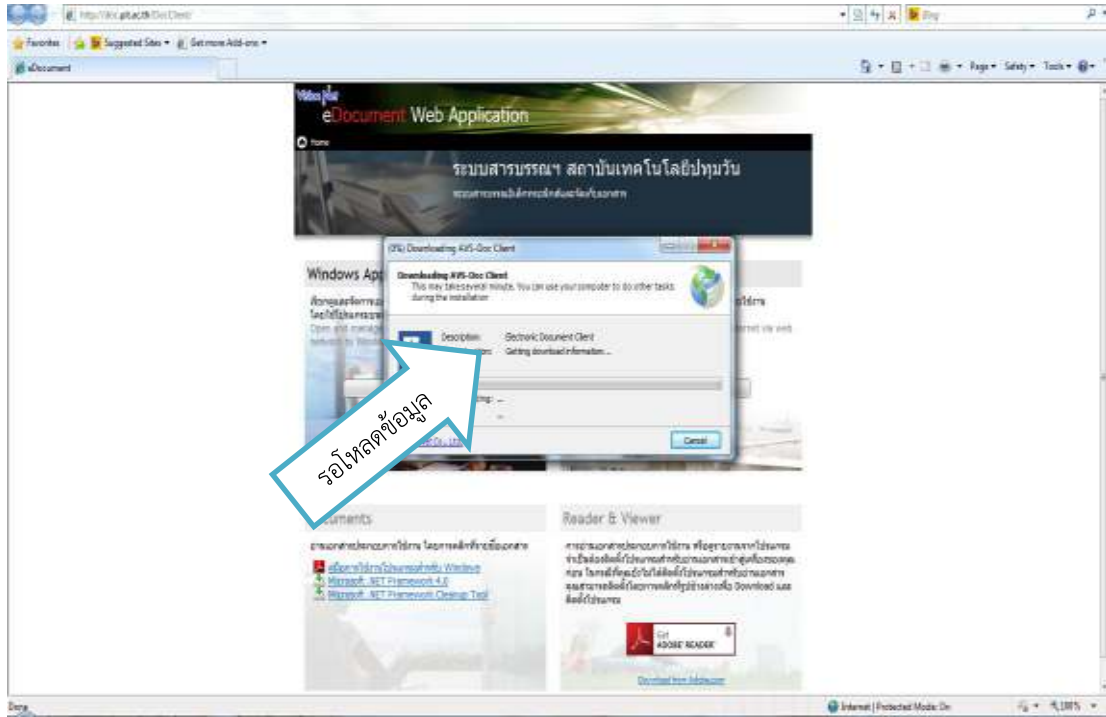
http://doc.pit.ac.th/DocClient/

Bing

Favorites | Suggested Sites ▾ | Get more Add-ons ▾

eDocument

Page ▾ Safety ▾ Tools ▾

eDocument Web Application

Home

ระบบสารบรรณฯ สถาบันเทคโนโลยีปทุมวัน

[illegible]

Windows App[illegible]

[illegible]

(0%) Downloading AVS-Doc Client

Downloading AVS-Doc Client
This may take several minute. You can use your computer to do other tasks during the installation

Description: Electronic Document Client
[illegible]: Getting download information...

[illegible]ing: ...

Cancel

รอโหลดข้อมูล

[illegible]uments

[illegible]

คู่มือการใช้งานโปรแกรมสำหรับ Windows
Microsoft .NET Framework 4.0
Microsoft .NET Framework Cleanup Tool

Reader & Viewer

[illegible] Download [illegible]

Get ADOBE® READER®

Download from Adobe.com

Done

Internet | Protected Mode: On

100%